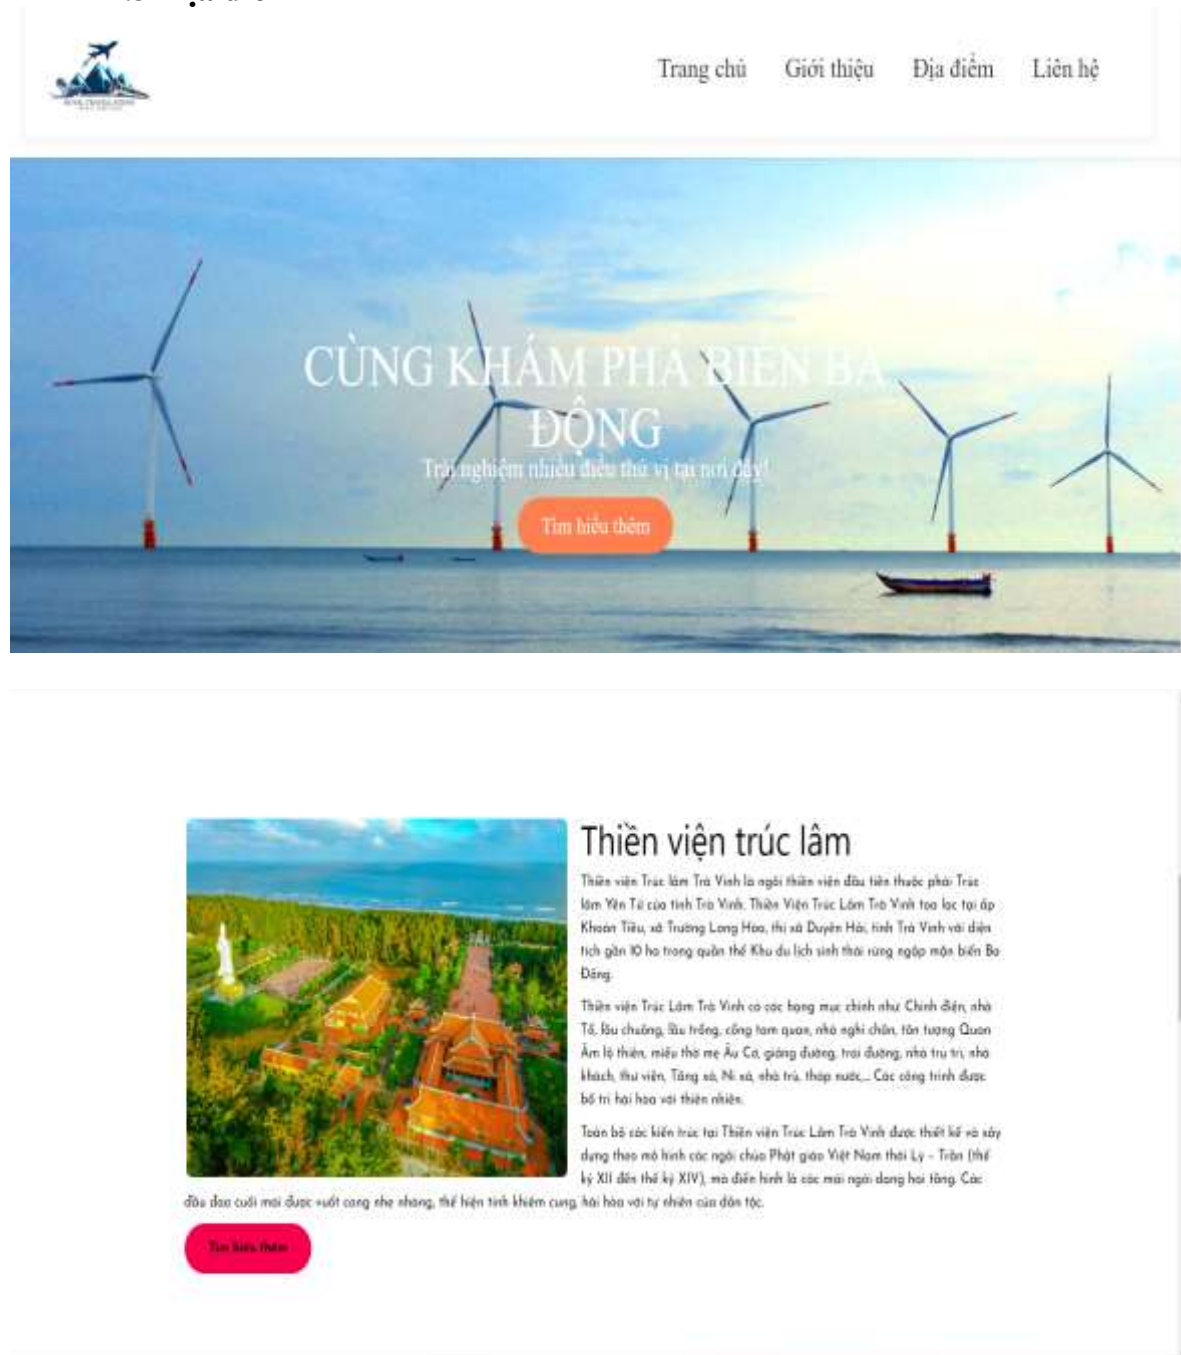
Trang chủ Giới thiệu Địa điểm Liên hệ

CÙNG KHÁM PHÁ BIỂN BA ĐỘNG

Trải nghiệm nhiều điều thú vị tại nơi đây!

Tìm hiểu thêm

Thiền viện trúc lâm

Thiền viện Trúc lâm Trà Vinh là ngôi thiền viện đầu tiên thuộc phái Trúc lâm Yên Tử của tỉnh Trà Vinh. Thiền Viện Trúc Lâm Trà Vinh tọa lạc tại ấp Khoán Tiều, xã Trường Long Hòa, thị xã Duyên Hải, tỉnh Trà Vinh với diện tích gần 10 ha trong quần thể Khu du lịch sinh thái rừng ngập mặn biển Ba Động.

Thiền viện Trúc Lâm Trà Vinh có các hạng mục chính như Chính điện, nhà Tổ, lầu chuông, lầu trống, cổng tam quan, nhà nghỉ chân, tôn tượng Quan Âm lộ thiên, miếu thờ mẹ Âu Cơ, giảng đường, trai đường, nhà trụ trì, nhà khách, thư viện, Tăng xá, Ni xá, nhà trù, tháp nước,... Các công trình được bố trí hài hòa với thiên nhiên.

Toàn bộ các kiến trúc tại Thiền viện Trúc Lâm Trà Vinh được thiết kế và xây dựng theo mô hình các ngôi chùa Phật giáo Việt Nam thời Lý - Trần (thế kỷ XII đến thế kỷ XIV), mà điển hình là các mái ngói dạng hai tầng. Các đầu đao cuối mái được vuốt cong nhẹ nhàng, thể hiện tính khiêm cung, hài hòa với tự nhiên của dân tộc.

Tìm hiểu thêm